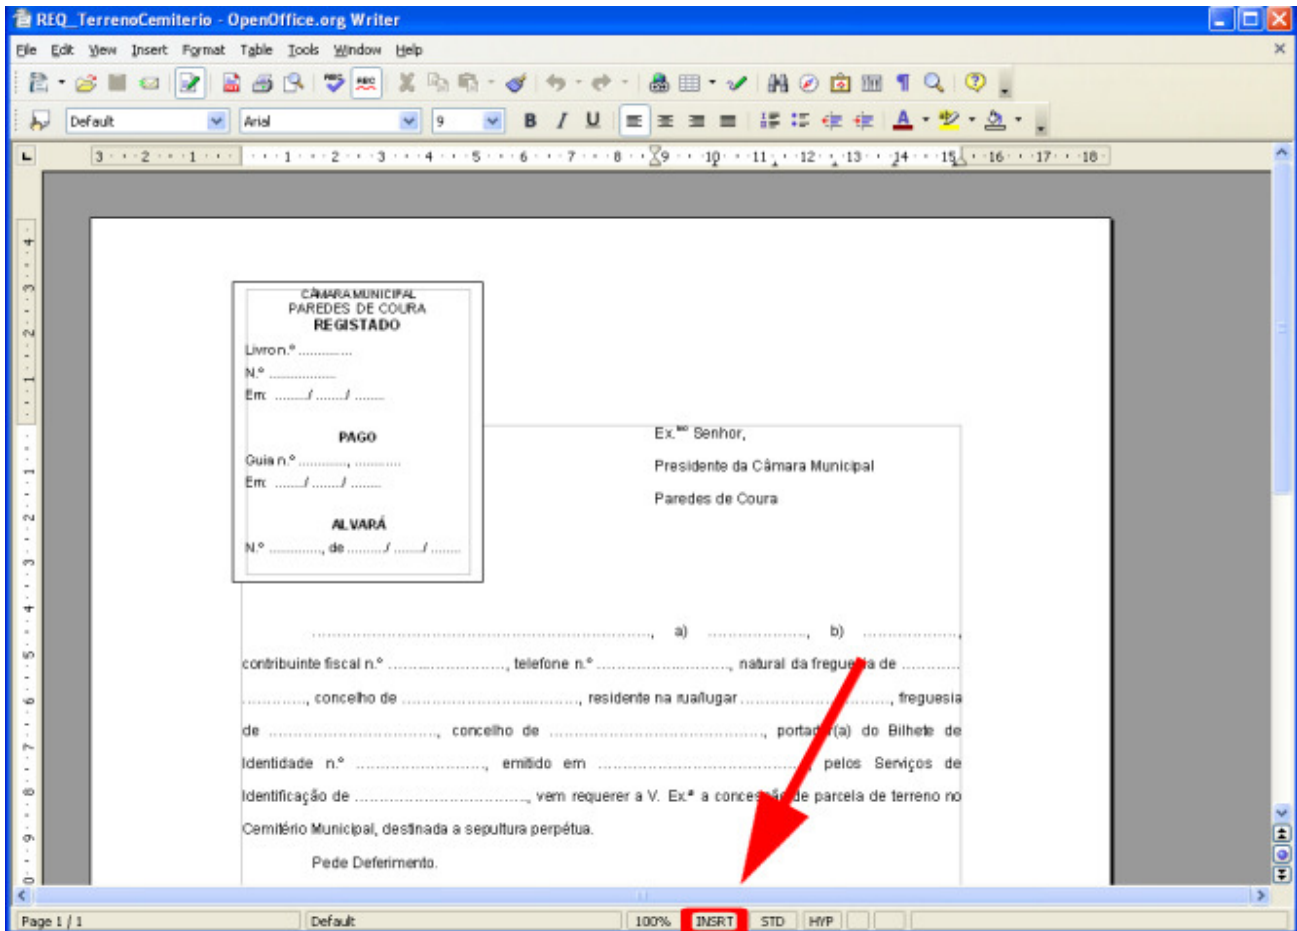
REQ_TerrenoCemiterio - OpenOffice.org Writer

File Edit View Insert Format Table Tools Window Help

Default Arial 9

3 2 1 1 2 3 4 5 6 7 8 9 10 11 12 13 14 15 16 17 18

CÂMARA MUNICIPAL
PAREDES DE COURA
REGISTADO

Livro n.º .............
N.º ..................
Em: ........./ ......../ ........

PAGO

Guia n.º ............, ...........
Em: ......../ ......../ ........

ALVARÁ

N.º ............, de ........./ ......../ ........

Ex.^mo Senhor,

Presidente da Câmara Municipal

Paredes de Coura

............................................................................, a) ....................., b) ...................., contribuinte fiscal n.º ........................., telefone n.º ........................., natural da freguesia de ............ ............, concelho de ..................................., residente na rua/lugar ..............................., freguesia de ................................, concelho de ......................................., portador(a) do Bilhete de Identidade n.º ..........................., emitido em ..............................., pelos Serviços de Identificação de ..................................., vem requerer a V. Ex.ª a concessão de parcela de terreno no Cemitério Municipal, destinada a sepultura perpétua.

Pede Deferimento.

Page 1 / 1 Default 100% INSRT STD HYP